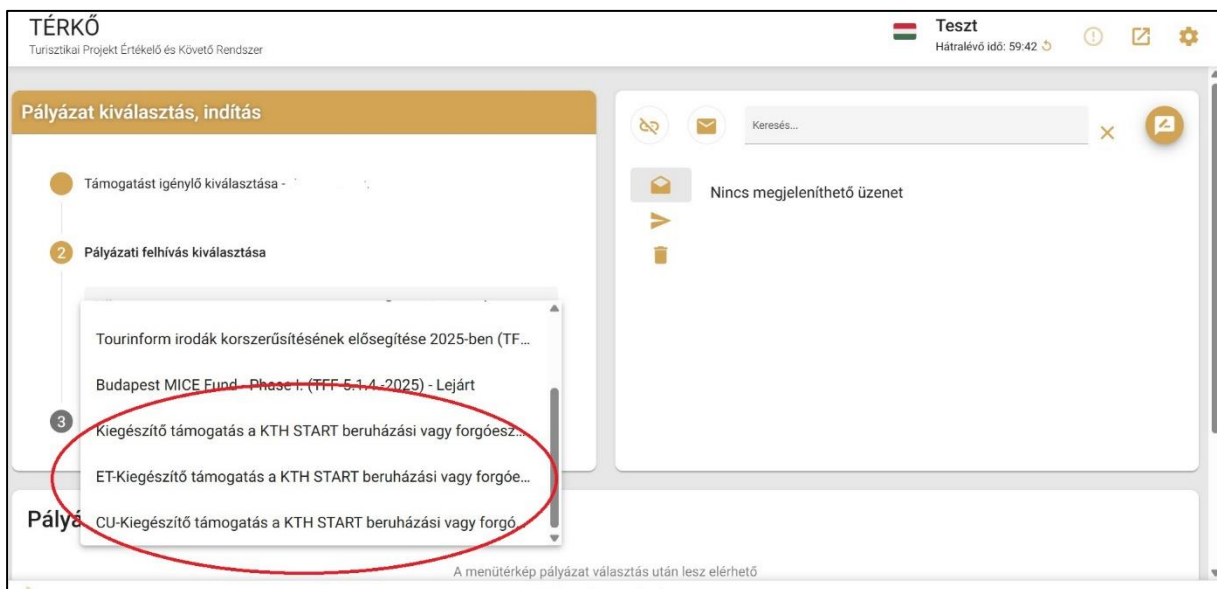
TÉRKŐ
Turisztikai Projekt Értékelő és Követő Rendszer

Teszt
Hátralévő idő: 59:42

Pályázat kiválasztás, indítás

Támogatást igénylő kiválasztása -

2 Pályázati felhívás kiválasztása

Tourinform irodák korszerűsítésének elősegítése 2025-ben (TF...

Budapest MICE Fund - Phase I. (TFF-5.1.4.-2025) - Lejárt

3

Kiegészítő támogatás a KTH START beruházási vagy forgóesz...

ET-Kiegészítő támogatás a KTH START beruházási vagy forgóe...

CU-Kiegészítő támogatás a KTH START beruházási vagy forgó...

Pályá

Keresés...

Nincs megjeleníthető üzenet

A menütérkép pályázat választás után lesz elérhető